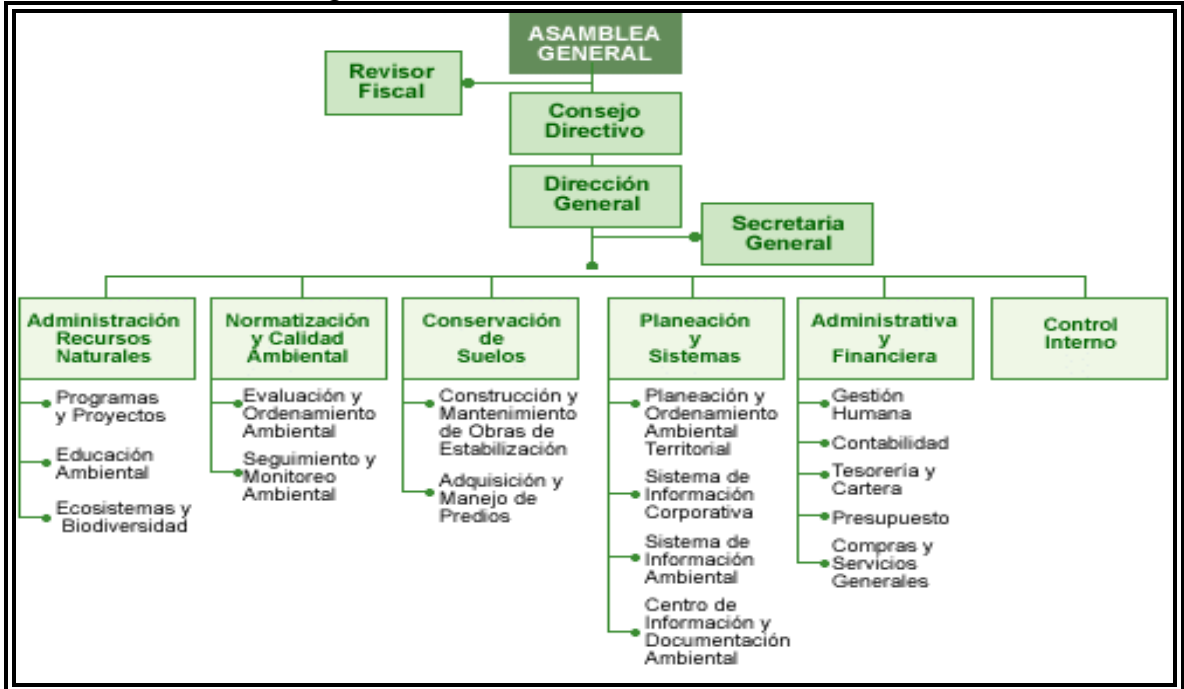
ASAMBLEA GENERAL

Revisor Fiscal

Consejo Directivo

Dirección General

Secretaria General

Administración Recursos Naturales

Programas y Proyectos

Educación Ambiental

Ecosistemas y Biodiversidad

Normatización y Calidad Ambiental

Evaluación y Ordenamiento Ambiental

Seguimiento y Monitoreo Ambiental

Conservación de Suelos

Construcción y Mantenimiento de Obras de Estabilización

Adquisición y Manejo de Predios

Planeación y Sistemas

Planeación y Ordenamiento Ambiental Territorial

Sistema de Información Corporativa

Sistema de Información Ambiental

Centro de Información y Documentación Ambiental

Administrativa y Financiera

Gestión Humana

Contabilidad

Tesorería y Cartera

Presupuesto

Compras y Servicios Generales

Control Interno